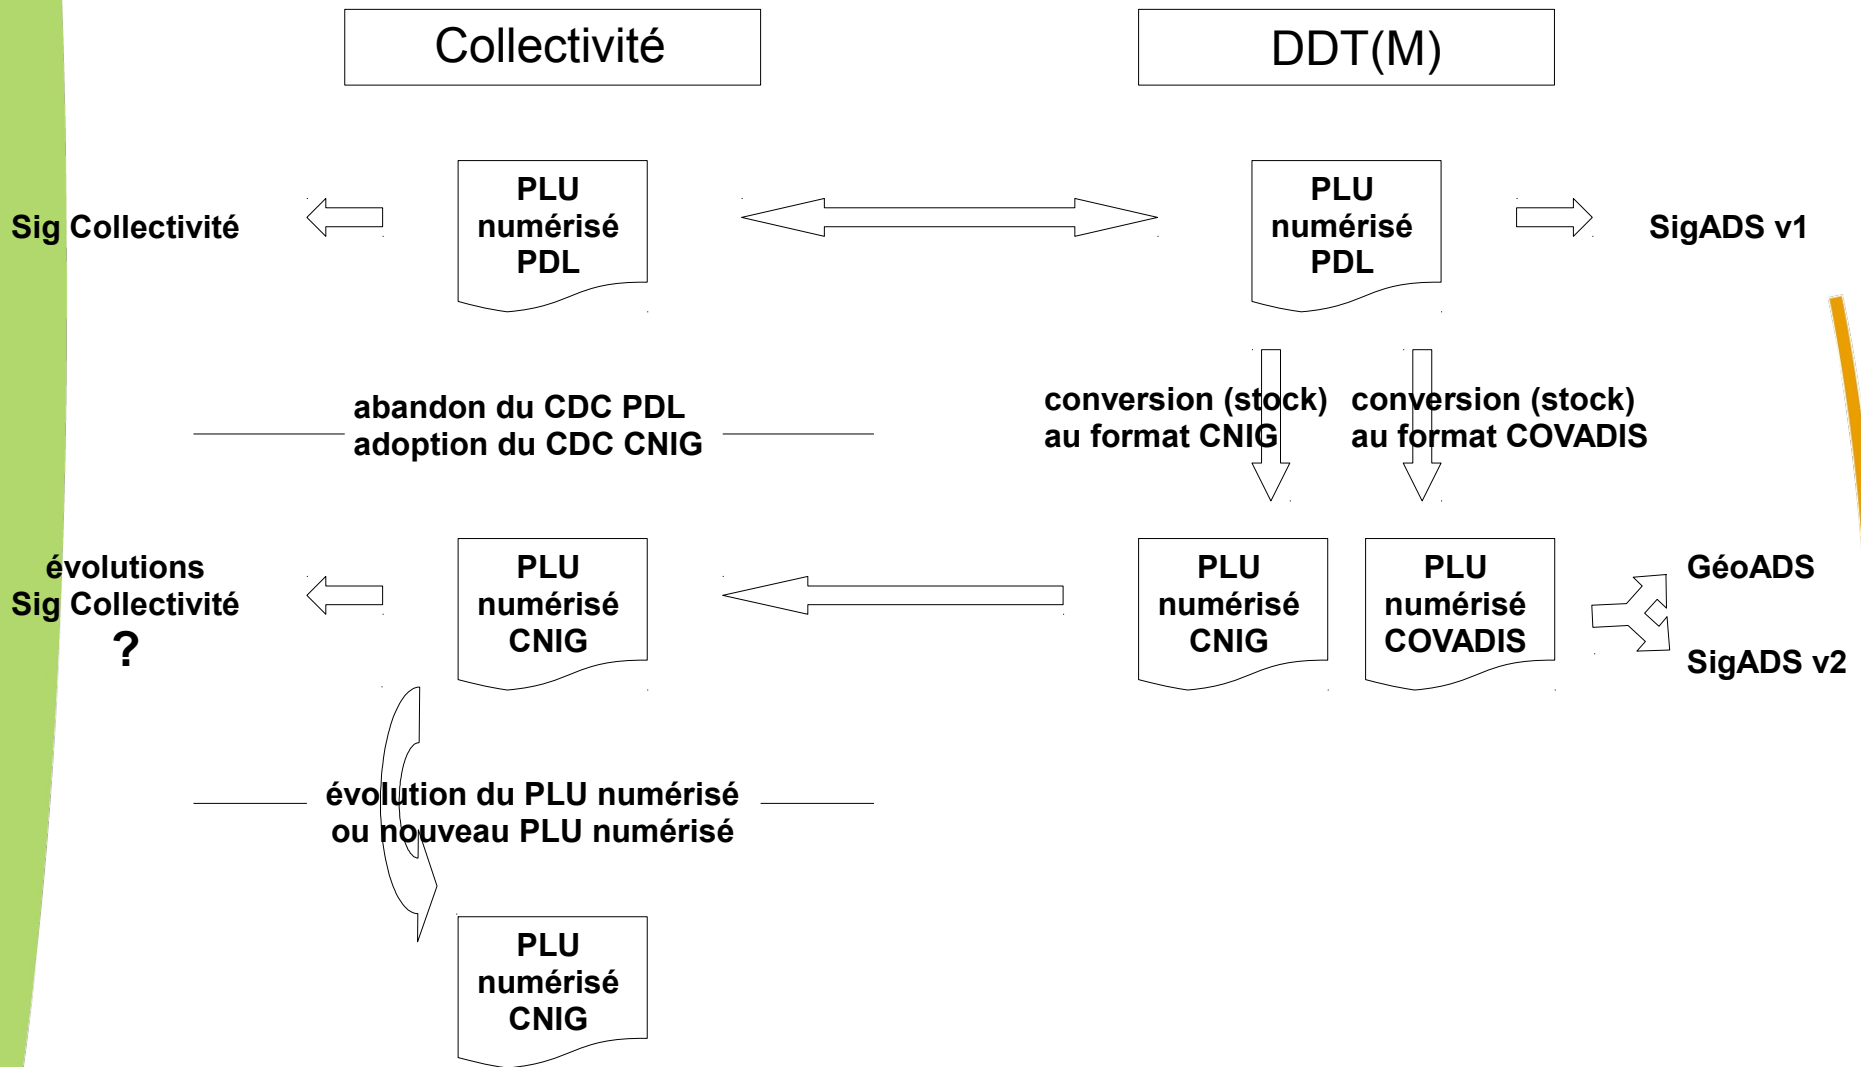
Collectivité

DDT(M)

Sig Collectivité

PLU numérisé PDL

PLU numérisé PDL

SigADS v1

abandon du CDC PDL
adoption du CDC CNIG

conversion (stock) au format CNIG

conversion (stock) au format COVADIS

évolutions Sig Collectivité
?

PLU numérisé CNIG

PLU numérisé CNIG

PLU numérisé COVADIS

GéoADS

SigADS v2

évolution du PLU numérisé
ou nouveau PLU numérisé

PLU numérisé CNIG